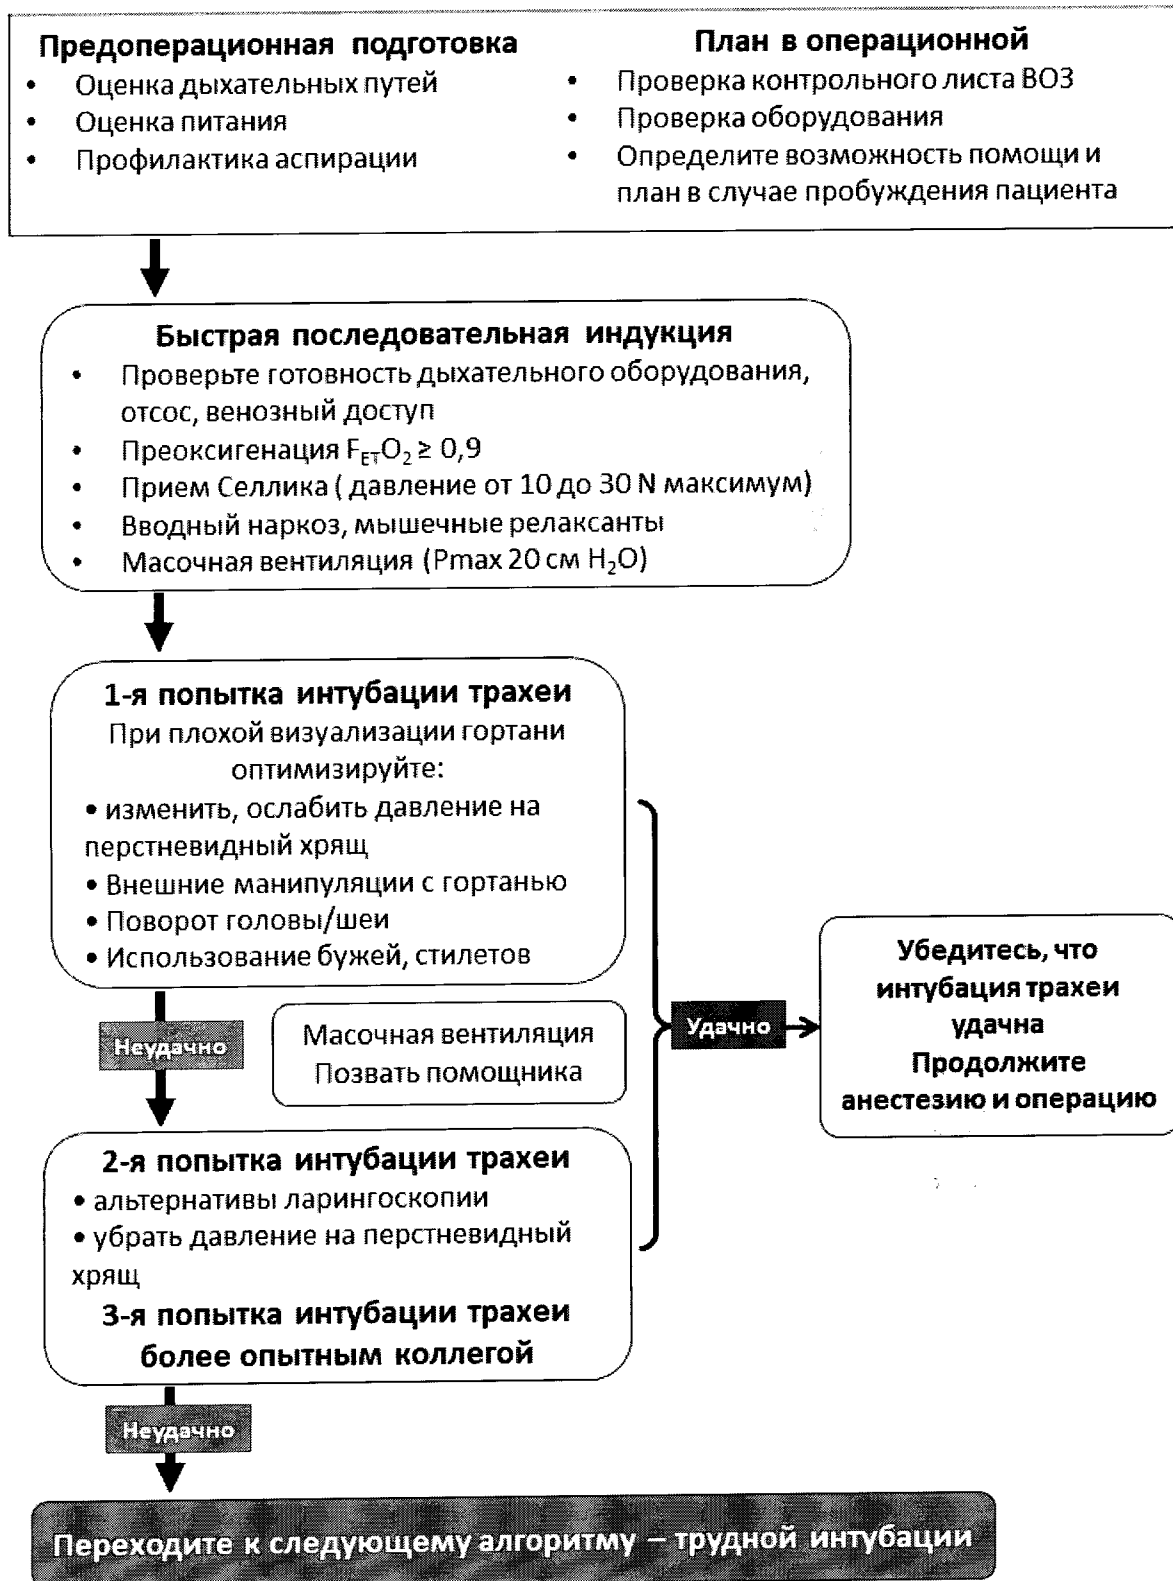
Предоперационная подготовка
• Оценка дыхательных путей
• Оценка питания
• Профилактика аспирации

План в операционной
• Проверка контрольного листа ВОЗ
• Проверка оборудования
• Определите возможность помощи и план в случае пробуждения пациента

Быстрая последовательная индукция
• Проверьте готовность дыхательного оборудования, отсос, венозный доступ
• Преоксигенация $F_{ET}O_2 \geq 0,9$
• Прием Селлика ( давление от 10 до 30 N максимум)
• Вводный наркоз, мышечные релаксанты
• Масочная вентиляция (Pmax 20 см $H_2O$)

1-я попытка интубации трахеи
При плохой визуализации гортани оптимизируйте:
• изменить, ослабить давление на перстневидный хрящ
• Внешние манипуляции с гортанью
• Поворот головы/шеи
• Использование бужей, стилетов

Неудачно

Масочная вентиляция
Позвать помощника

Удачно

Убедитесь, что интубация трахеи удачна
Продолжите анестезию и операцию

2-я попытка интубации трахеи
• альтернативы ларингоскопии
• убрать давление на перстневидный хрящ
3-я попытка интубации трахеи более опытным коллегой

Неудачно

Переходите к следующему алгоритму – трудной интубации